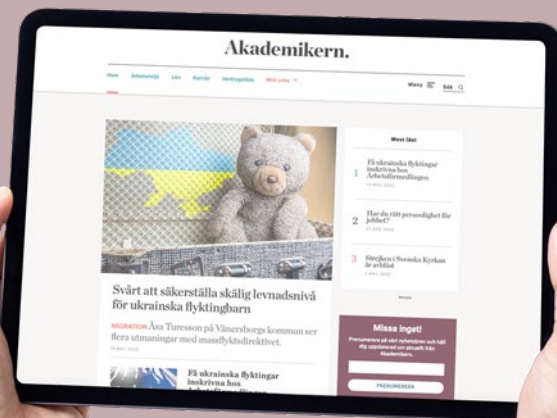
Akademikern.

Hem Arbetsmiljö Lön Karriär Yrkesvägledning Mitt urval

Meny Sök

Svårt att säkerställa skälig levnadsnivå för ukrainska flyktingbarn

MIGRATION Åsa Turesson på Vänersborgs kommun ser flera utmaningar med massflyktsdirektivet.

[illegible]

Få ukrainska flyktingar inskrivna hos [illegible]

Mest läst

1 Få ukrainska flyktingar inskrivna hos Arbetsförmedlingen

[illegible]

2 Har du rätt personlighet för jobbet?

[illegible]

3 Strejken i Svenska Kyrkan är avblåst

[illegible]

Annons

Missa inget!

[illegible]

PRENUMERERA